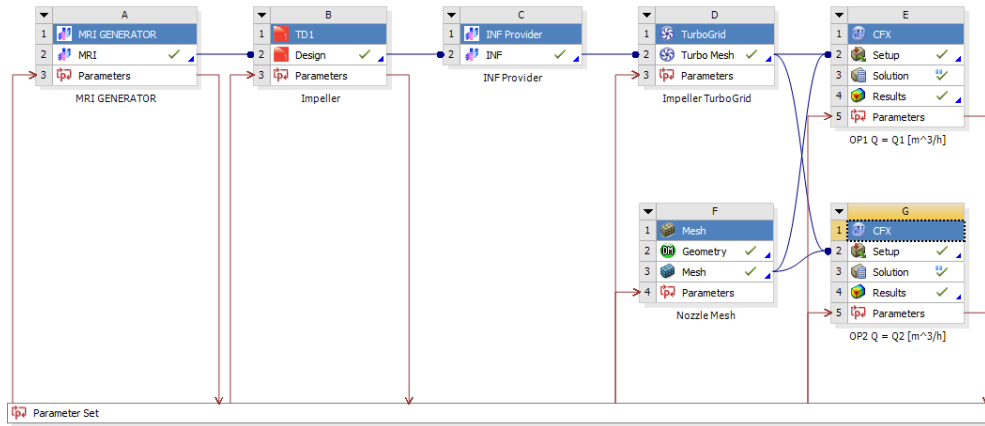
A
1 MRI GENERATOR
2 MRI
3 Parameters
MRI GENERATOR

B
1 TD1
2 Design
3 Parameters
Impeller

C
1 INF Provider
2 INF
INF Provider

D
1 TurboGrid
2 Turbo Mesh
3 Parameters
Impeller TurboGrid

E
1 CFX
2 Setup
3 Solution
4 Results
5 Parameters
OP1 Q = Q1 [m^3/h]

F
1 Mesh
2 Geometry
3 Mesh
4 Parameters
Nozzle Mesh

G
1 CFX
2 Setup
3 Solution
4 Results
5 Parameters
OP2 Q = Q2 [m^3/h]

Parameter Set